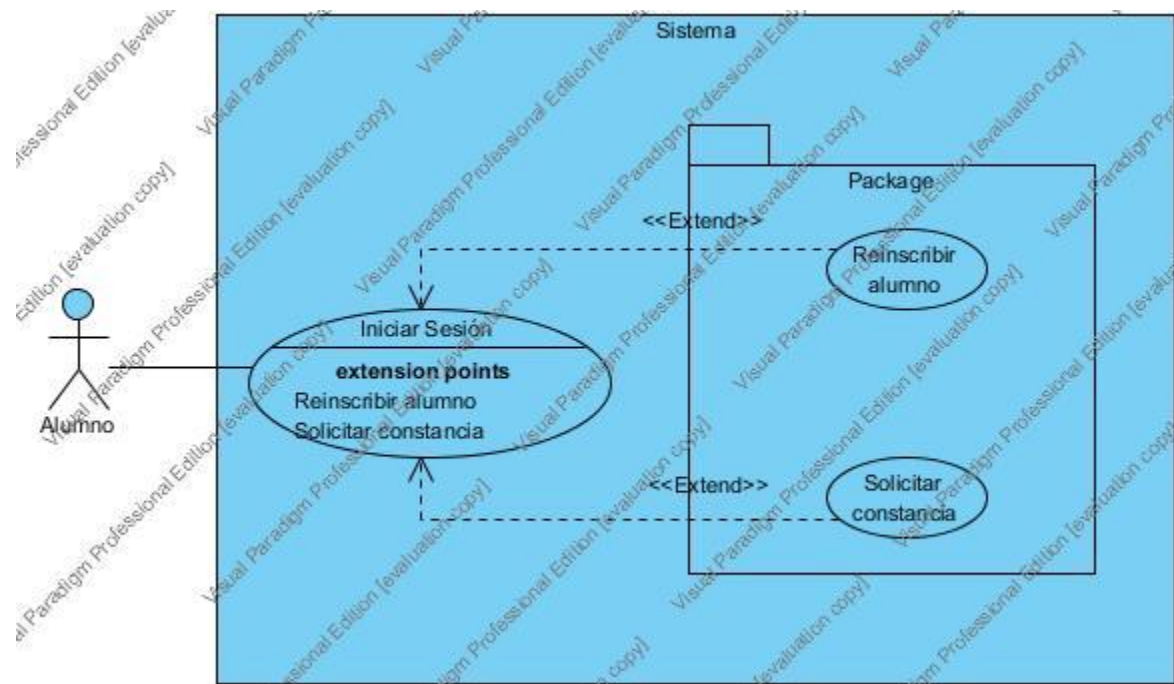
Sistema

Package

<<Extend>>

Reinscribir alumno

Iniciar Sesión

extension points

Reinscribir alumno

Solicitar constancia

Alumno

<<Extend>>

Solicitar constancia

Visual Paradigm Professional Edition [evaluation copy]